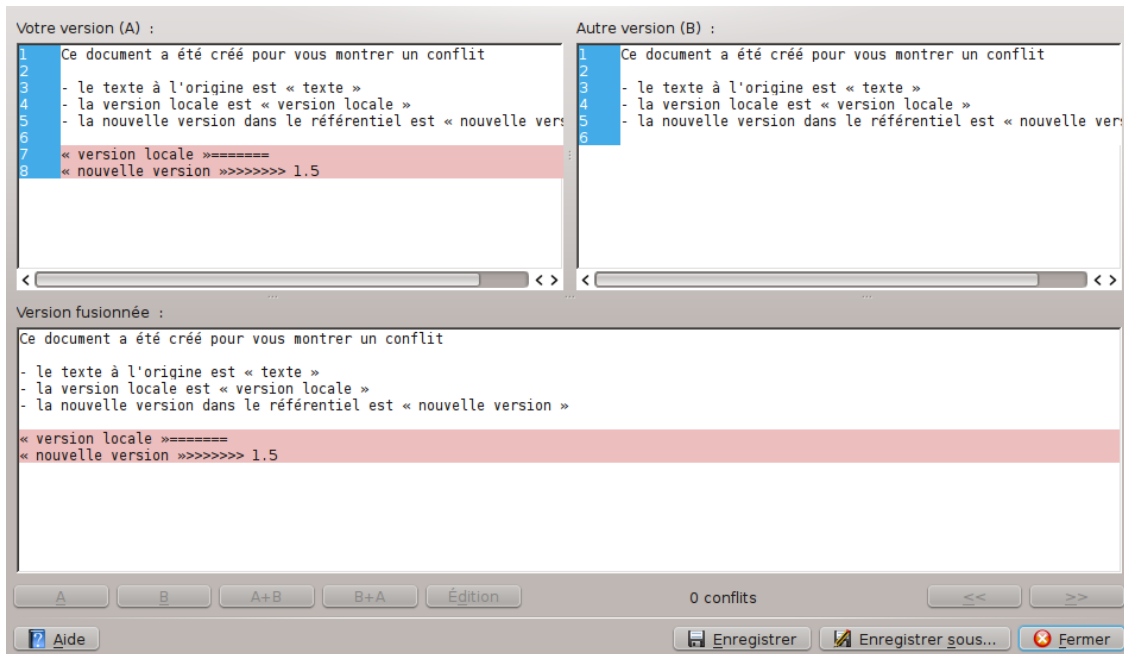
Votre version (A) :

1 Ce document a été créé pour vous montrer un conflit
2
3 - le texte à l'origine est « texte »
4 - la version locale est « version locale »
5 - la nouvelle version dans le référentiel est « nouvelle vers
6
7 « version locale »=======
8 « nouvelle version »>>>>>>> 1.5

Autre version (B) :

1 Ce document a été créé pour vous montrer un conflit
2
3 - le texte à l'origine est « texte »
4 - la version locale est « version locale »
5 - la nouvelle version dans le référentiel est « nouvelle vers
6

Version fusionnée :

Ce document a été créé pour vous montrer un conflit

- le texte à l'origine est « texte »
- la version locale est « version locale »
- la nouvelle version dans le référentiel est « nouvelle version »

« version locale »=======
« nouvelle version »>>>>>>> 1.5

A B A+B B+A Édition 0 conflits << >>

Aide Enregistrer Enregistrer sous... Fermer